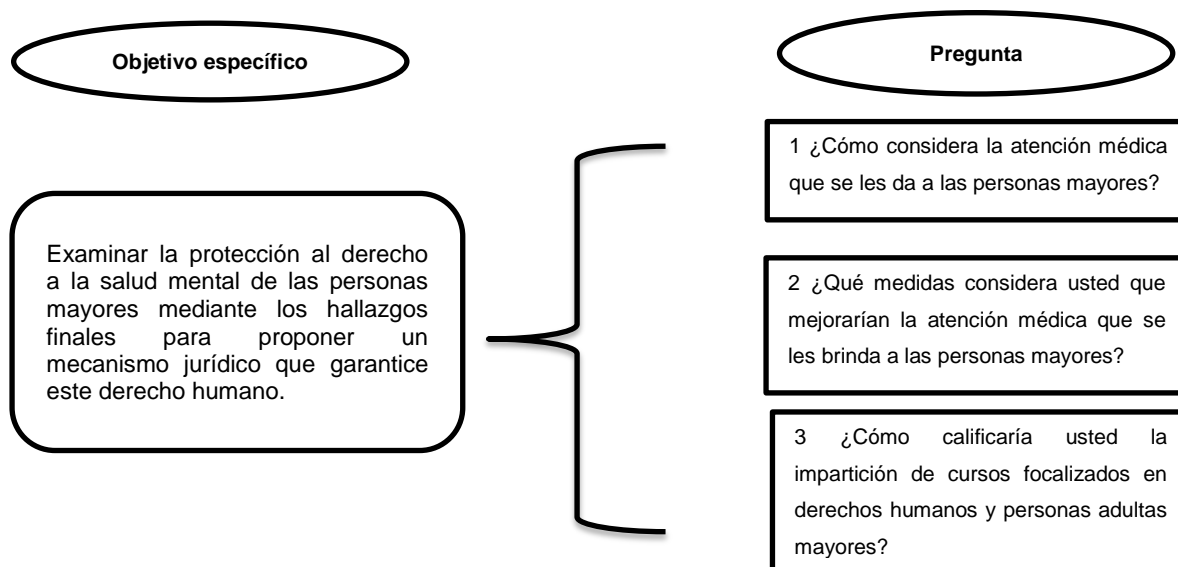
Objetivo específico

Pregunta

Examinar la protección al derecho a la salud mental de las personas mayores mediante los hallazgos finales para proponer un mecanismo jurídico que garantice este derecho humano.

1 ¿Cómo considera la atención médica que se les da a las personas mayores?

2 ¿Qué medidas considera usted que mejorarían la atención médica que se les brinda a las personas mayores?

3 ¿Cómo calificaría usted la impartición de cursos focalizados en derechos humanos y personas adultas mayores?